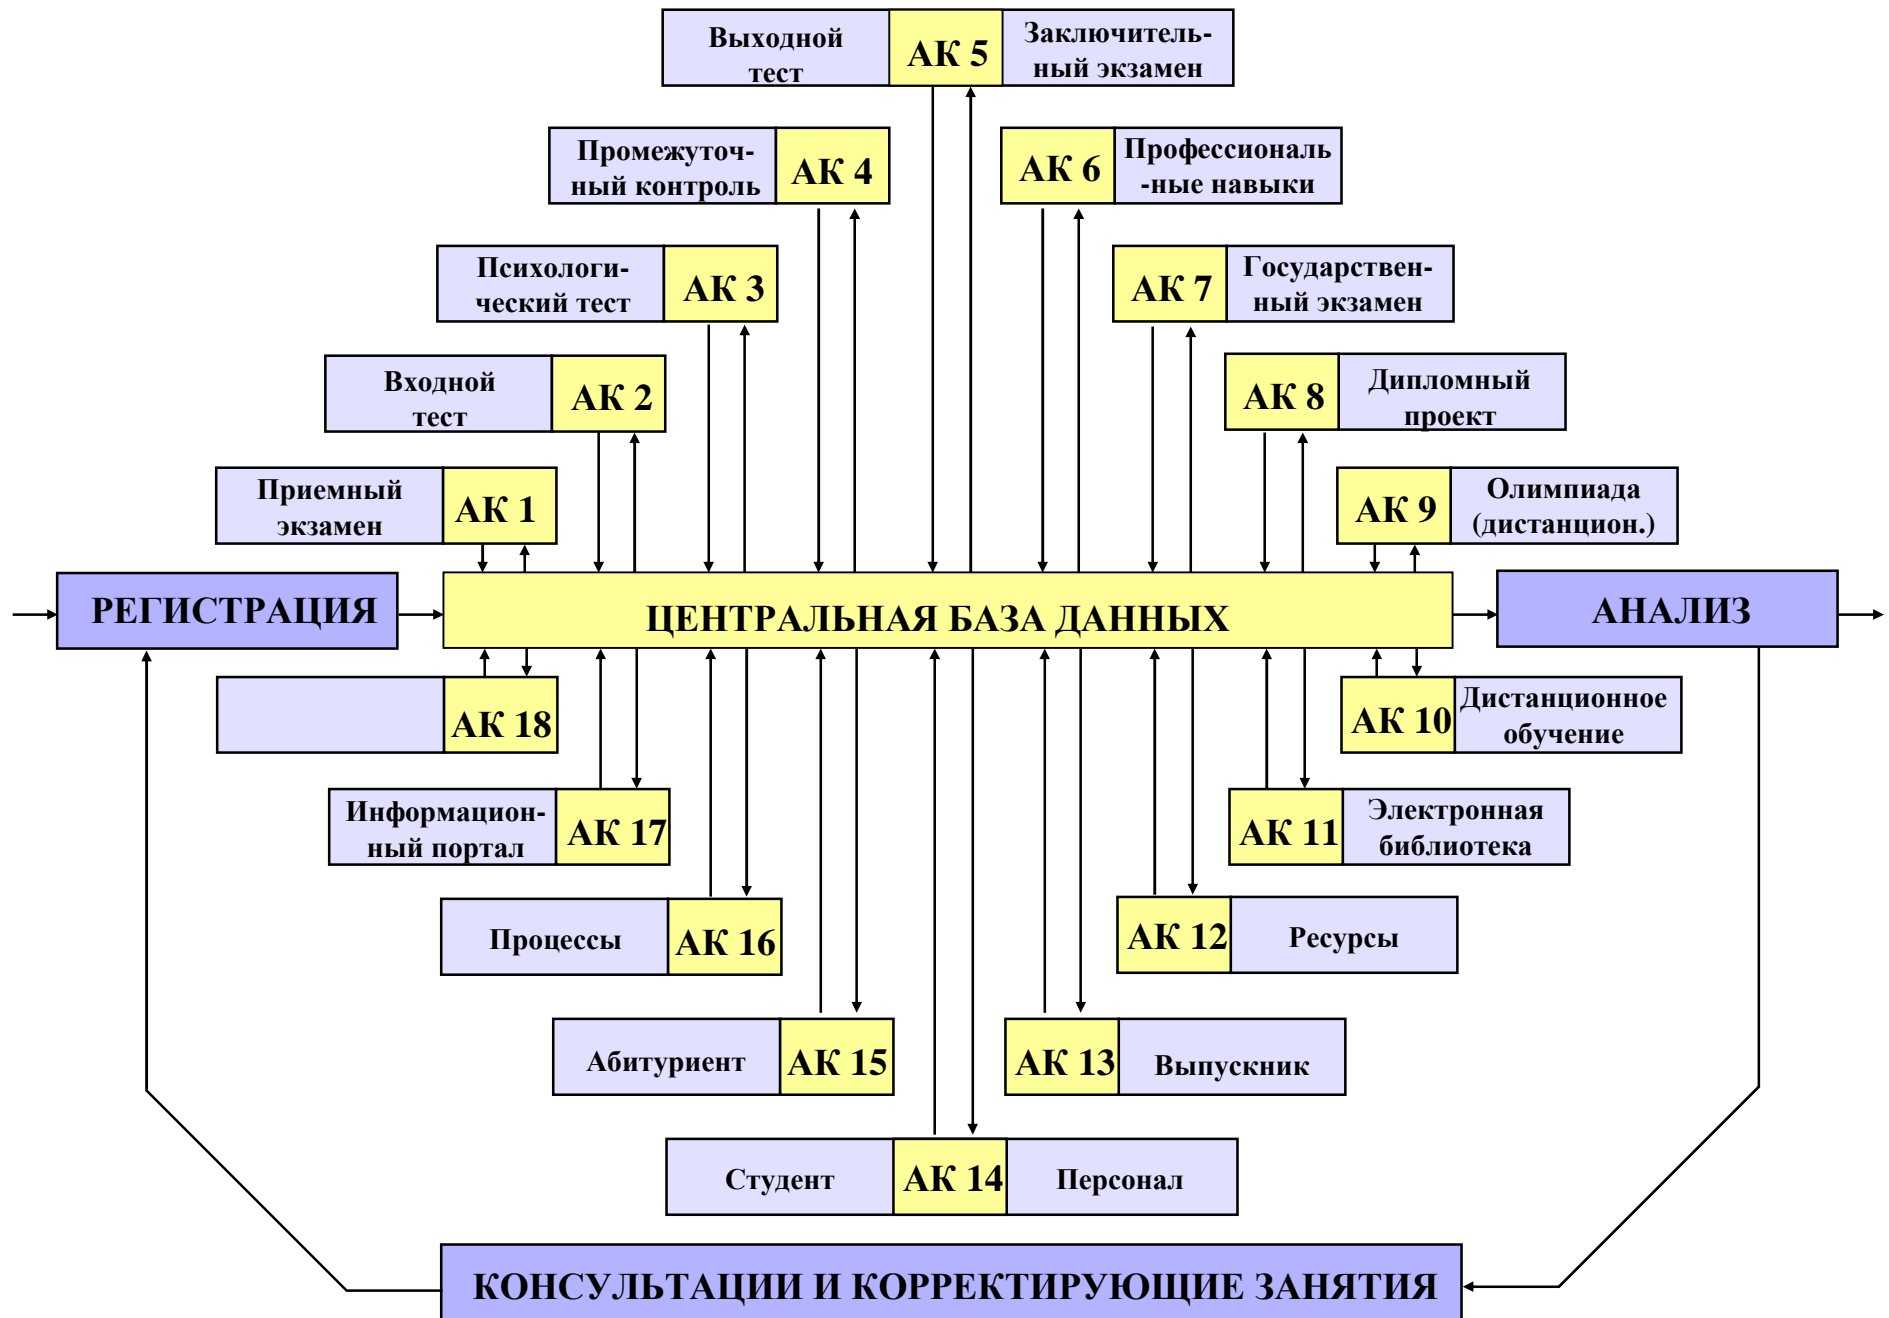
Выходной тест | АК 5 | Заключительный экзамен

Промежуточный контроль | АК 4

АК 6 | Профессиональные навыки

Психологический тест | АК 3

АК 7 | Государственный экзамен

Входной тест | АК 2

АК 8 | Дипломный проект

Приемный экзамен | АК 1

АК 9 | Олимпиада (дистанцион.)

РЕГИСТРАЦИЯ

ЦЕНТРАЛЬНАЯ БАЗА ДАННЫХ

АНАЛИЗ

АК 18

АК 10 | Дистанционное обучение

Информационный портал | АК 17

АК 11 | Электронная библиотека

Процессы | АК 16

АК 12 | Ресурсы

Абитуриент | АК 15

АК 13 | Выпускник

Студент | АК 14 | Персонал

КОНСУЛЬТАЦИИ И КОРРЕКТИРУЮЩИЕ ЗАНЯТИЯ